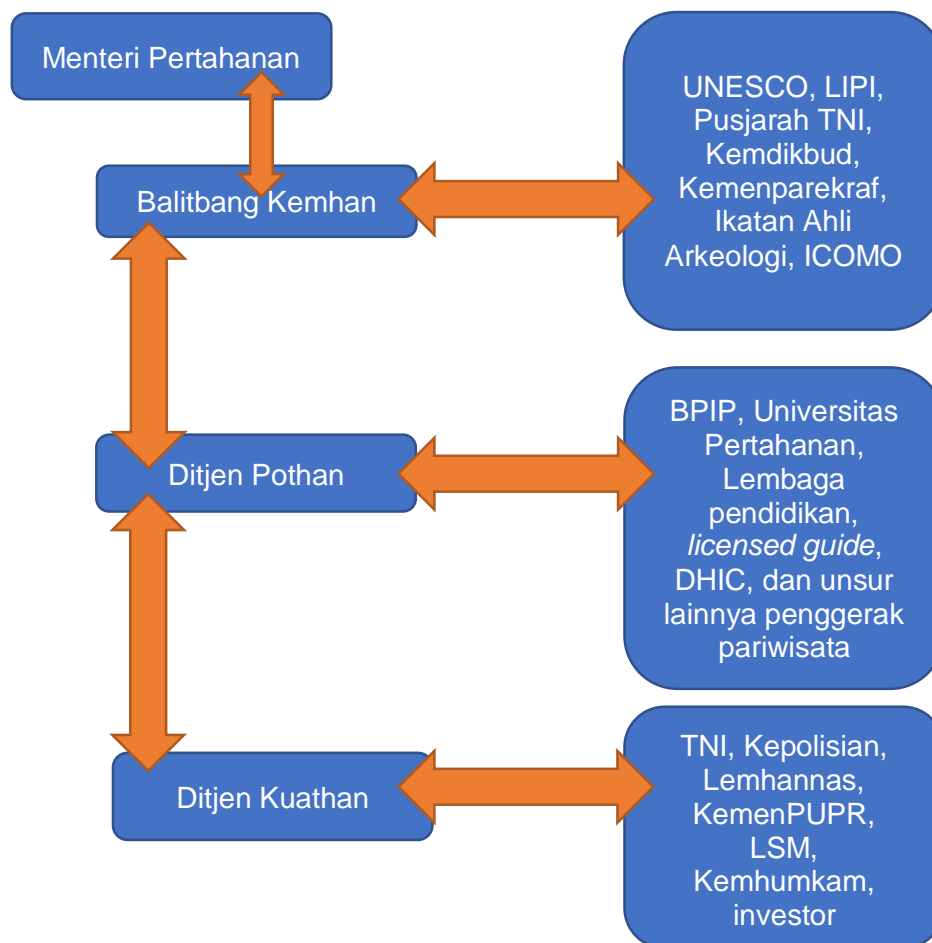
Menteri Pertahanan

Balitbang Kemhan

UNESCO, LIPI, Pusjarah TNI, Kemdikbud, Kemenparekraf, Ikatan Ahli Arkeologi, ICOMO

Ditjen Pothan

BPIP, Universitas Pertahanan, Lembaga pendidikan, *licensed guide*, DHIC, dan unsur lainnya penggerak pariwisata

Ditjen Kuathan

TNI, Kepolisian, Lemhannas, KemenPUPR, LSM, Kemhumkam, investor